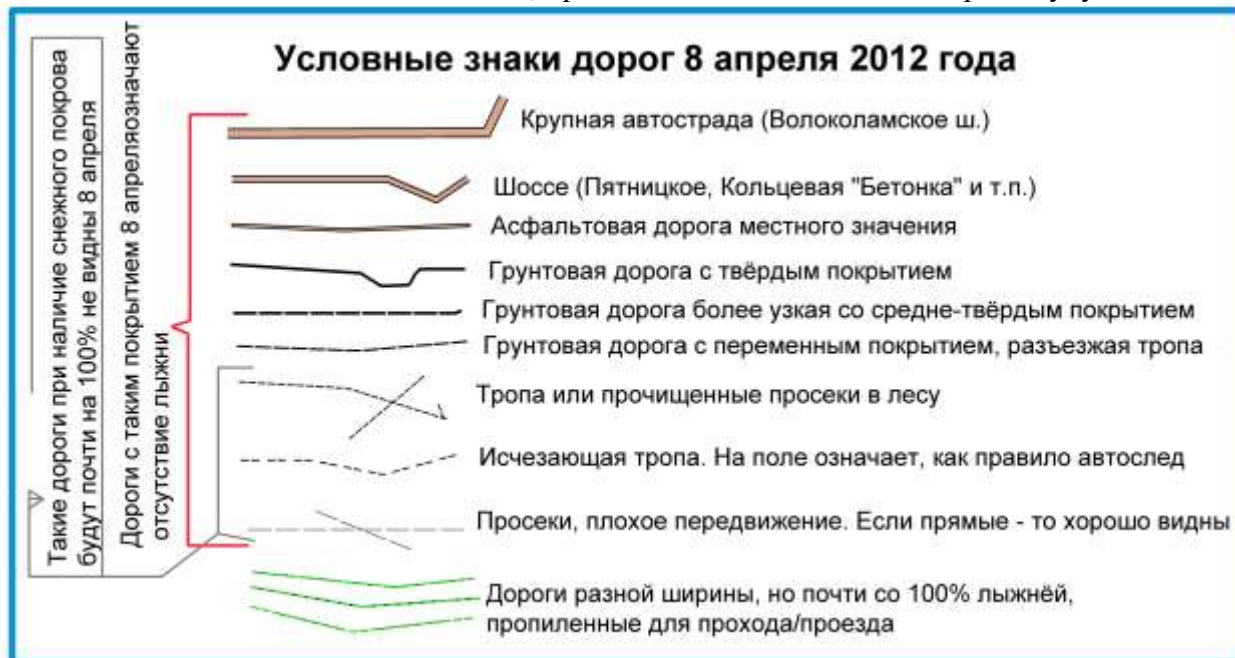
Условные знаки дорог 8 апреля 2012 года

Такие дороги при наличие снежного покрова будут почти на 100% не видны 8 апреля

Дороги с таким покрытием 8 апреляозначают отсутствие лыжни

Крупная автострада (Волоколамское ш.)

Шоссе (Пятницкое, Кольцевая "Бетонка" и т.п.)

Асфальтовая дорога местного значения

Грунтовая дорога с твёрдым покрытием

Грунтовая дорога более узкая со средне-твёрдым покрытием

Грунтовая дорога с переменным покрытием, разъезжая тропа

Тропа или прочищенные просеки в лесу

Исчезающая тропа. На поле означает, как правило автослед

Просеки, плохое передвижение. Если прямые - то хорошо видны

Дороги разной ширины, но почти со 100% лыжнёй, пропиленные для прохода/проезда